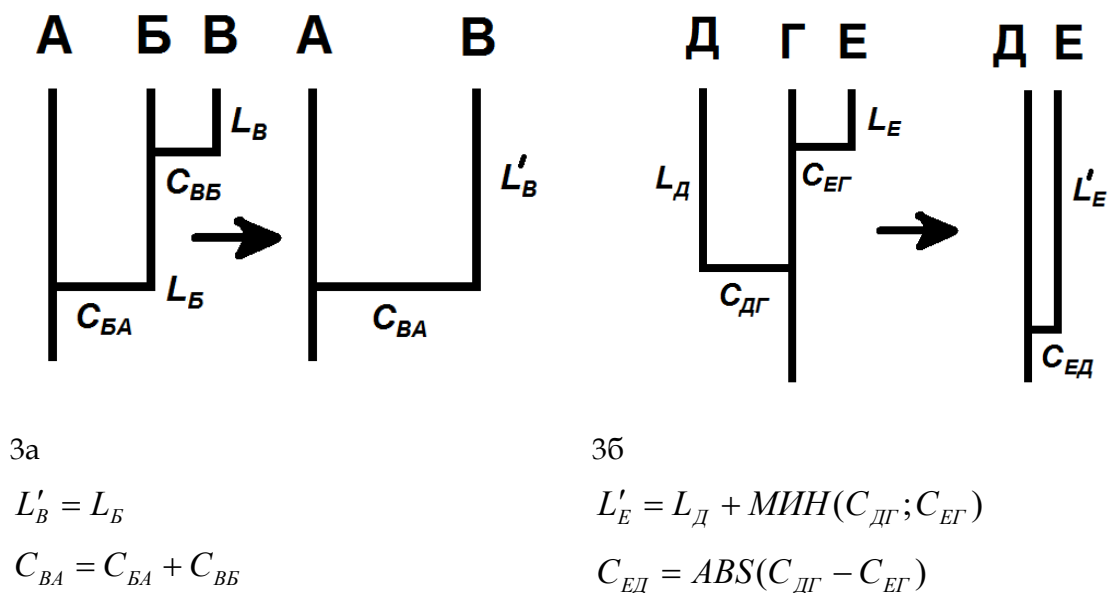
А Б В А В

$L_В$

$C_{ВБ}$

$L'_В$

$C_{БА}$ $L_Б$

$C_{ВА}$

Д Г Е Д Е

$L_Е$

$L_Д$ $C_{ЕГ}$

$L'_Е$

$C_{ДГ}$

$C_{ЕД}$

3а

$L'_В = L_Б$

$C_{ВА} = C_{БА} + C_{ВБ}$

3б

$L'_Е = L_Д + МИН(C_{ДГ}; C_{ЕГ})$

$C_{ЕД} = ABS(C_{ДГ} - C_{ЕГ})$